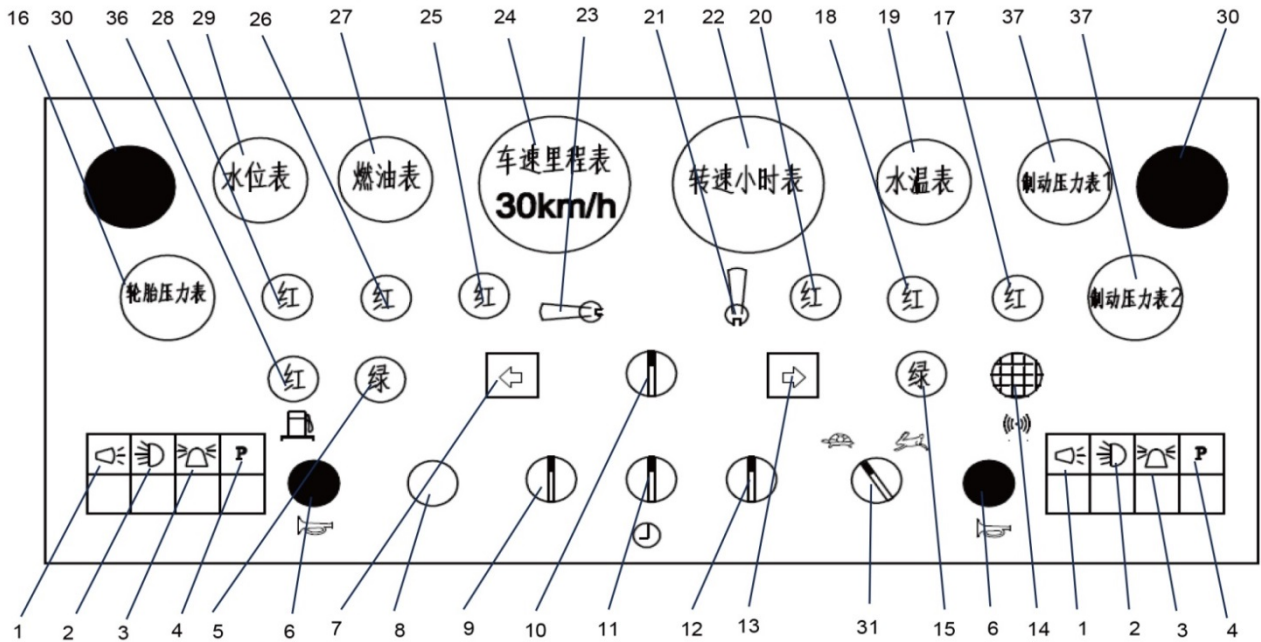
16 30 36 28 29 26 27 25 24 23 21 22 20 18 19 17 37 37 30

水位表 燃油表 车速里程表 30km/h 转速小时表 水温表 制动压力表1

轮胎压力表 红 红 红 红 红 红 制动压力表2

红 绿 绿

P

P

1 2 3 4 5 6 7 8 9 10 11 12 13 31 15 6 14 1 2 3 4